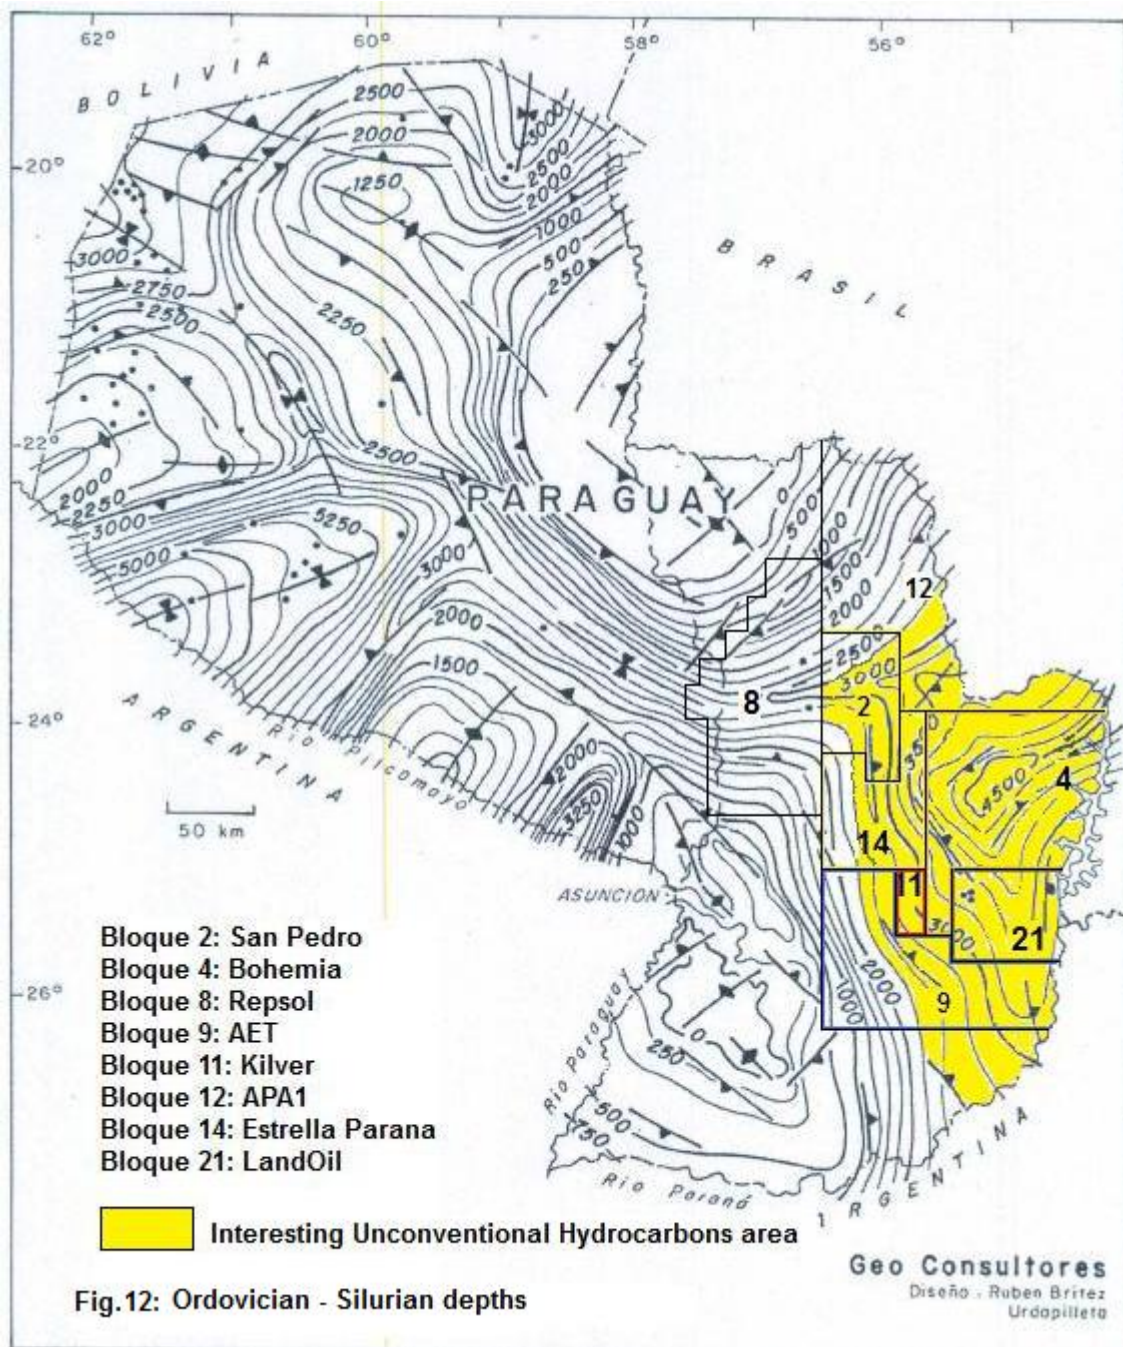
62° 60° 58° 56°

BOLIVIA

20°

2500 2000 1250 3000 2500 2000 1000 500 250

BRASIL

3000 2750 2500 2250

22°

2500

2000 2250 3000 5000 5250

PARAGUAY

0 500 1000 1500 2000 2500 3000 3500 4500

12

3000 2000 1500

8

2

24°

ARGENTINA

Rio Pilcomayo

2000 3250 1000

4

50 km

14

ASUNCION

11

3000

21

Bloque 2: San Pedro
Bloque 4: Bohemia
Bloque 8: Repsol
Bloque 9: AET
Bloque 11: Kilver
Bloque 12: APA1
Bloque 14: Estrella Parana
Bloque 21: LandOil

26°

2000 1000

9

0 250

Rio Paraguay

500 750

Rio Paraná

ARGENTINA

Interesting Unconventional Hydrocarbons area

Geo Consultores
Diseño . Ruben Britez Urdapilleta

Fig.12: Ordovician - Silurian depths